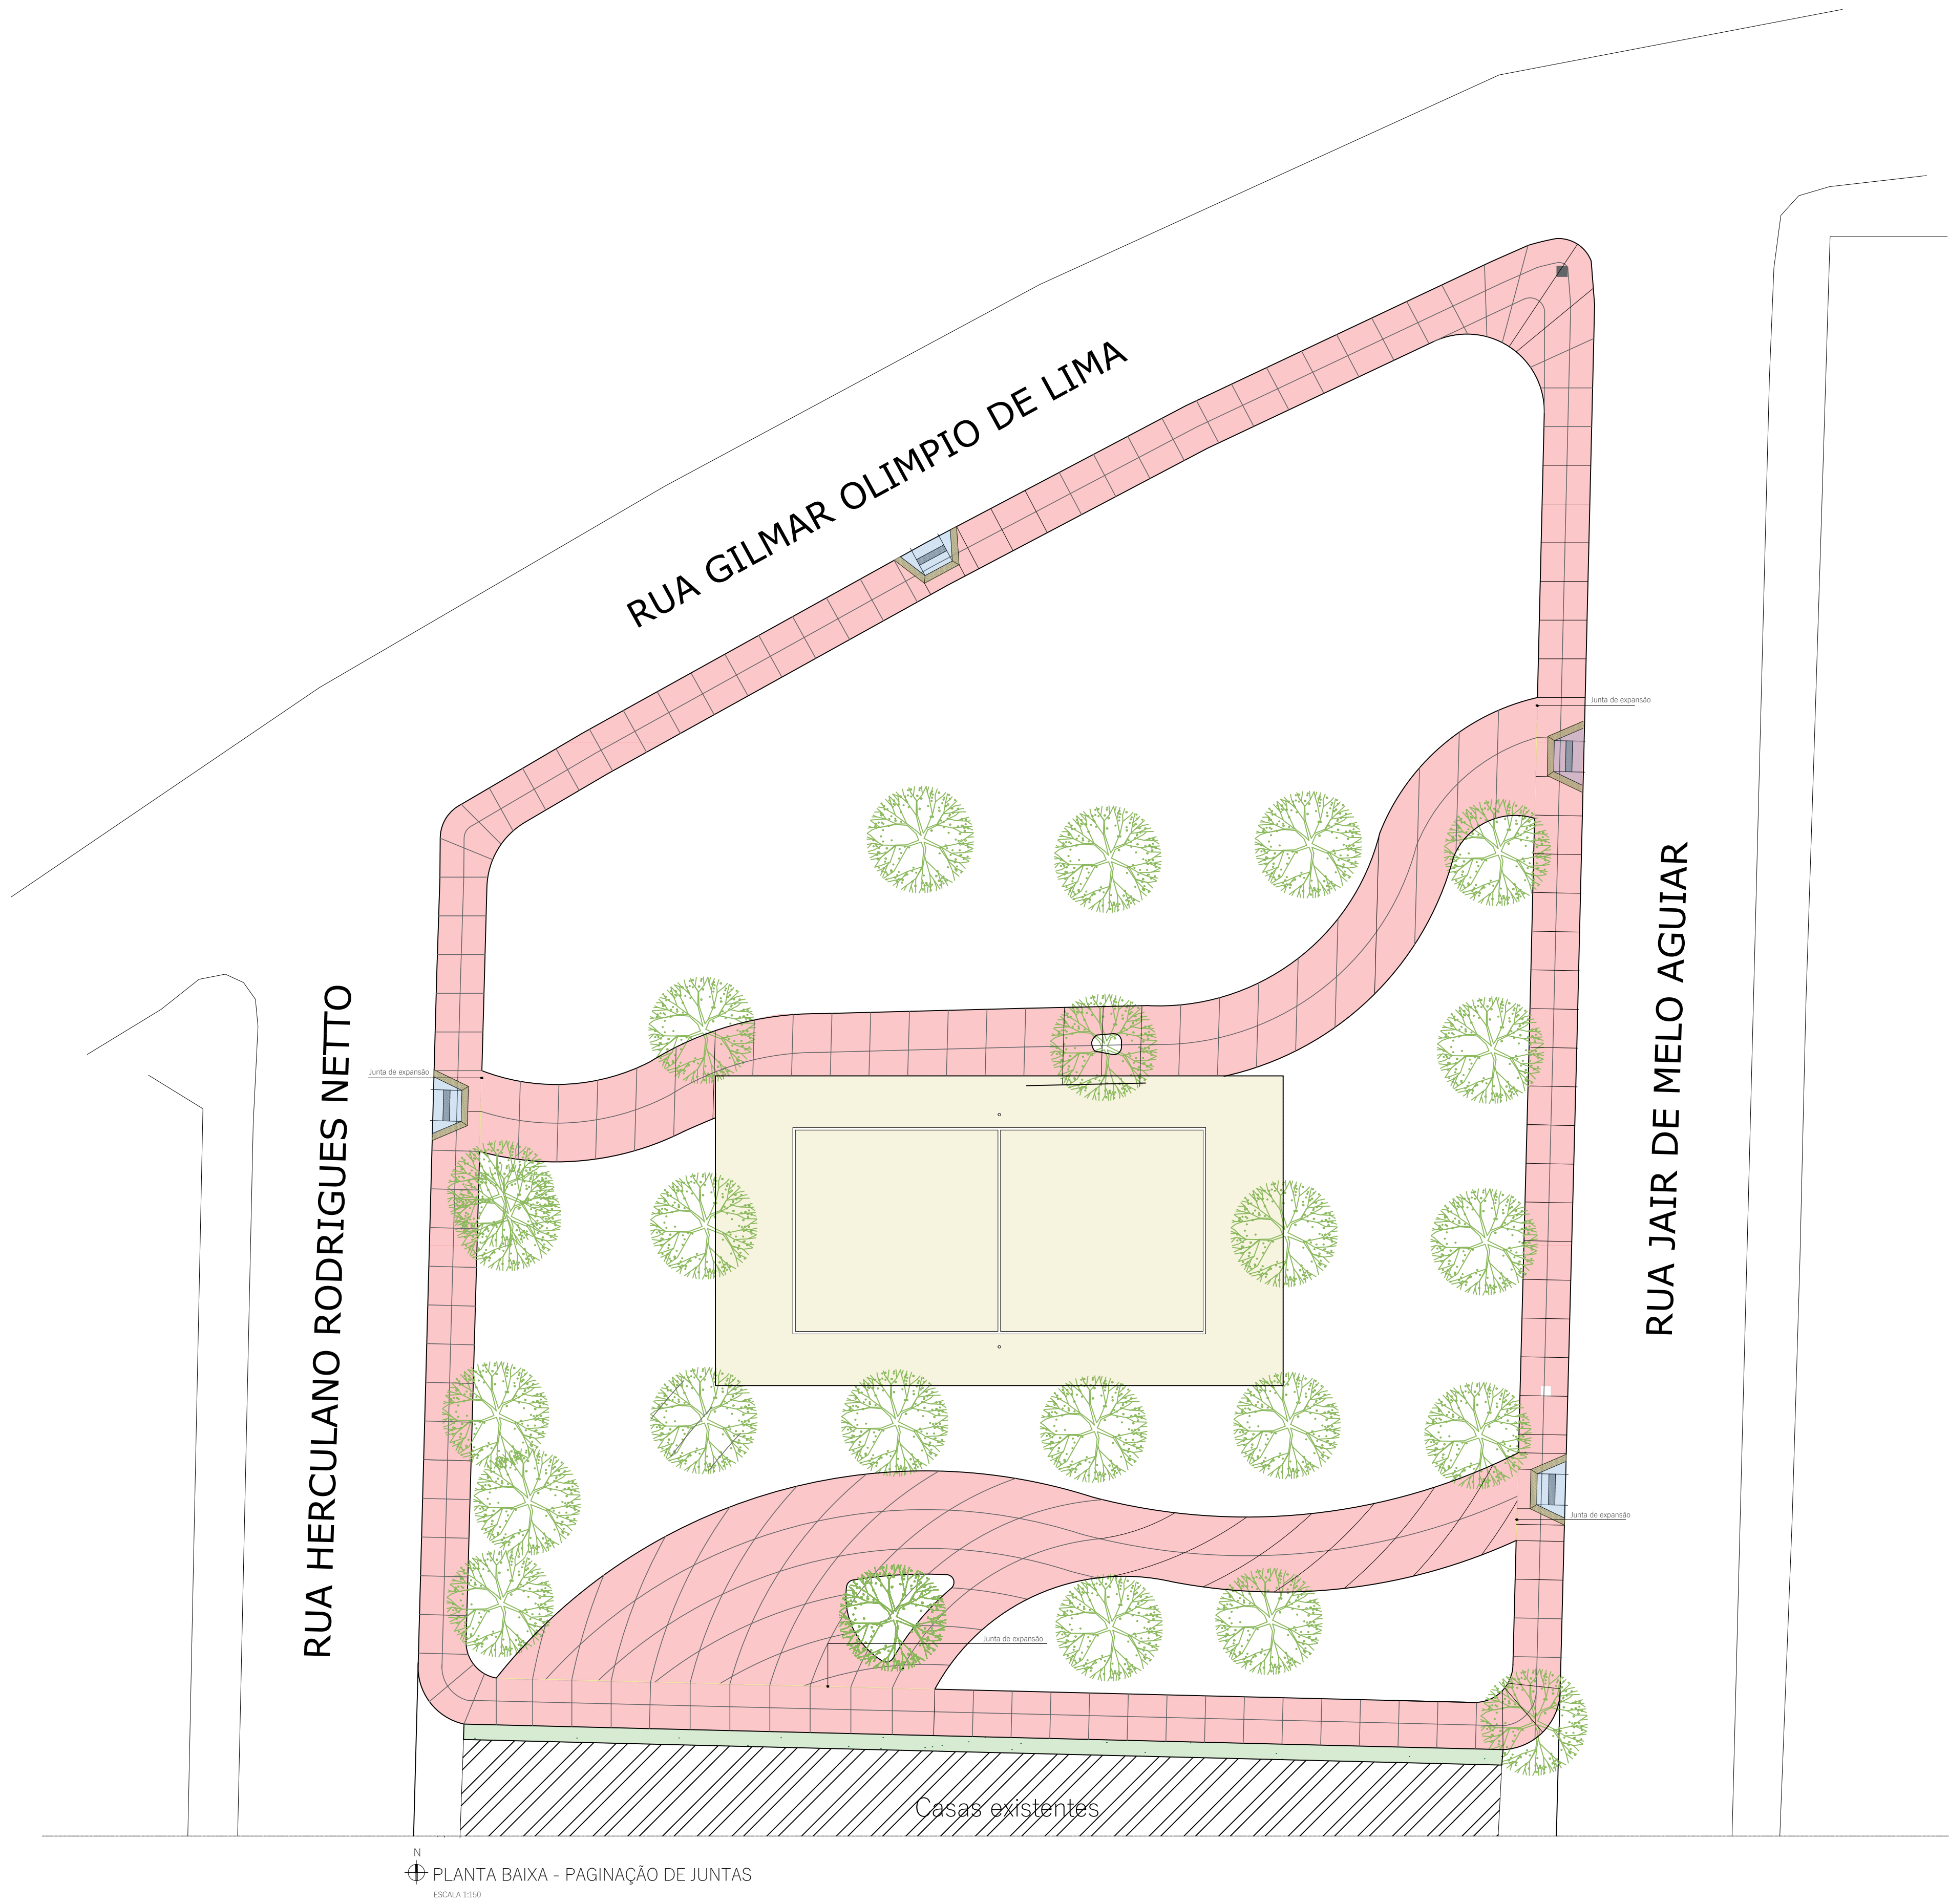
RUA GILMAR OLIMPIO DE LIMA

Junta de expansão

RUA JAIR DE MELO AGUIAR

RUA HERCULANO RODRIGUES NETTO

Junta de expansão

Junta de expansão

Junta de expansão

Casas existentes

N

PLANTA BAIXA - PAGINAÇÃO DE JUNTAS

ESCALA 1:150